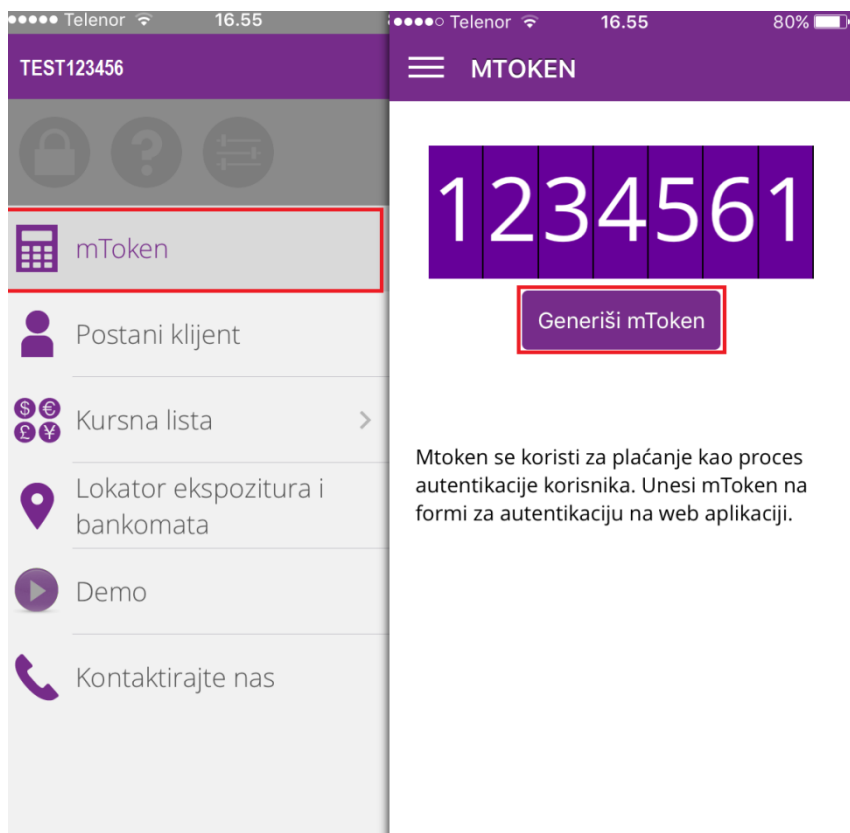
●●●●● Telenor 16.55

TEST123456

mToken

Postani klijent

Kursna lista

Lokator ekspozitura i bankomata

Demo

Kontaktirajte nas

●●●●○ Telenor 16.55 80%

MTOKEN

1234561

Generiši mToken

Mtoken se koristi za plaćanje kao proces autentikacije korisnika. Unesi mToken na formi za autentikaciju na web aplikaciji.